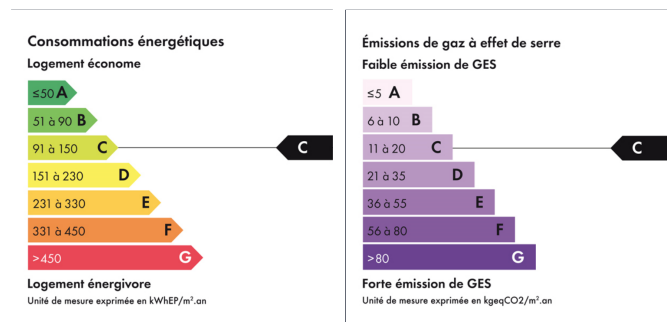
Consommations énergétiques

Logement économe

≤50 A

51 à 90 B

91 à 150 C

151 à 230 D

231 à 330 E

331 à 450 F

>450 G

C

Logement énergivore

Unité de mesure exprimée en kWhEP/m².an

Émissions de gaz à effet de serre

Faible émission de GES

≤5 A

6 à 10 B

11 à 20 C

21 à 35 D

36 à 55 E

56 à 80 F

>80 G

C

Forte émission de GES

Unité de mesure exprimée en kgeqCO2/m².an